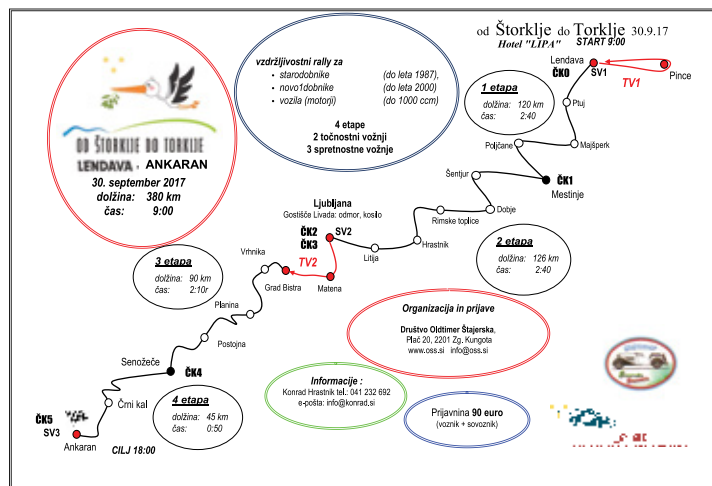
od Štorklje do Torklje 30.9.17
Hotel "LIPA" START 9:00

OD ŠTORKLJE DO TORKLJE
LENDAVA - ANKARAN
30. september 2017
dolžina: 380 km
čas: 9:00

vzdržljivostni rally za
- starodobnike (do leta 1987),
- novo1dobnike (do leta 2000)
- vozila (motorji) (do 1000 ccm)

4 etape
2 točnostni vožnji
3 spretnostne vožnje

Lendava
ČK0
SV1
Pince
TV1

1 etapa
dolžina: 120 km
čas: 2:40

Ptuj
Majšperk
Poljčane
ČK1
Mestinje
Šentjur
Dobje
Rimske toplice
Hrastnik
Litija

2 etapa
dolžina: 126 km
čas: 2:40

Ljubljana
Gostišče Livada: odmor, kosilo
ČK2
ČK3
SV2
TV2
Matena
Grad Bistra
Vrhnika

3 etapa
dolžina: 90 km
čas: 2:10r

Planina
Postojna
Senožeče
ČK4

4 etapa
dolžina: 45 km
čas: 0:50

Črni kal
ČK5
SV3
Ankaran
CILJ 18:00

Organizacija in prijave
Društvo Oldtimer Štajerska,
Plač 20, 2201 Zg. Kungota
www.oss.si info@oss.si

Informacije :
Konrad Hrastnik tel.: 041 232 692
e-pošta: info@konrad.si

Prijavnina 90 euro
(voznik + sovoznik)